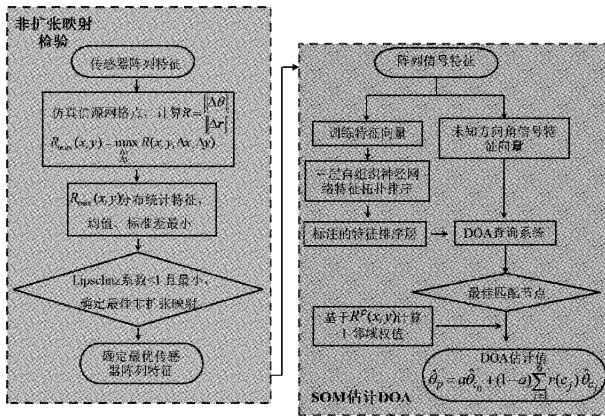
非扩张映射检验

传感器阵列特征

仿真信源网格点，计算$R=\frac{|\Delta\theta|}{|\Delta r|}$
$R_{\max}(x,y)=\max_{\Delta}R(x,y,\Delta x,\Delta y)$

$R_{\max}(x,y)$分布统计特征，均值、标准差最小

Lipschitz系数<1且最小，确定最佳非扩张映射

确定最优传感器阵列特征

阵列信号特征

训练特征向量

未知方向角信号特征向量

二层自组织神经网络特征拓扑排序

标注的特征排序层

DOA查询系统

最佳匹配节点

基于$R^{P}(x,y)$计算1-邻域权值

DOA估计值
$\hat{\theta}_{p}=a\hat{\theta}_{c_0}+(1-a)\sum_{i=1}^{8}r(c_j)\hat{\theta}_{c_j}$

SOM估计DOA